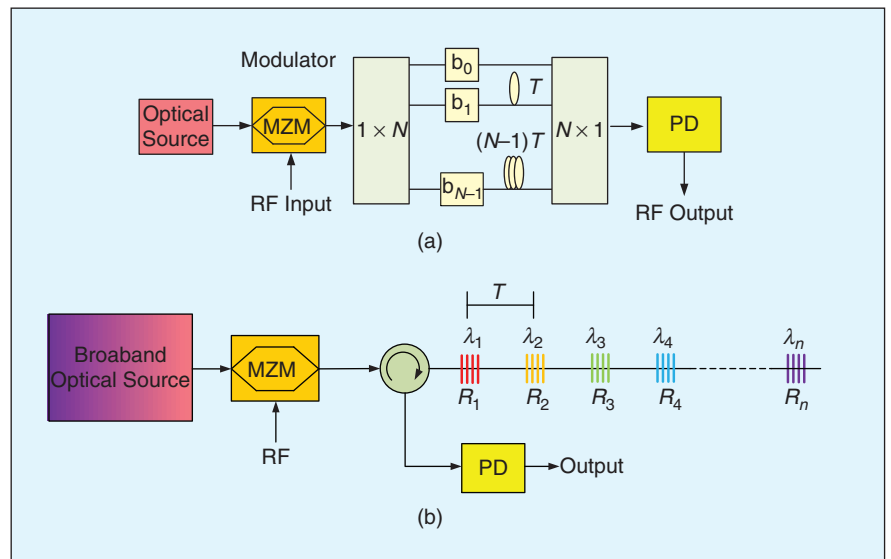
Modulator

Optical Source

MZM

RF Input

$1 \times N$

$b_0$

$b_1$

$T$

$(N-1)T$

$b_{N-1}$

$N \times 1$

PD

RF Output

(a)

$T$

Broaband Optical Source

MZM

RF

$\lambda_1$ $\lambda_2$ $\lambda_3$ $\lambda_4$ $\lambda_n$

$R_1$ $R_2$ $R_3$ $R_4$ $R_n$

PD

Output

(b)